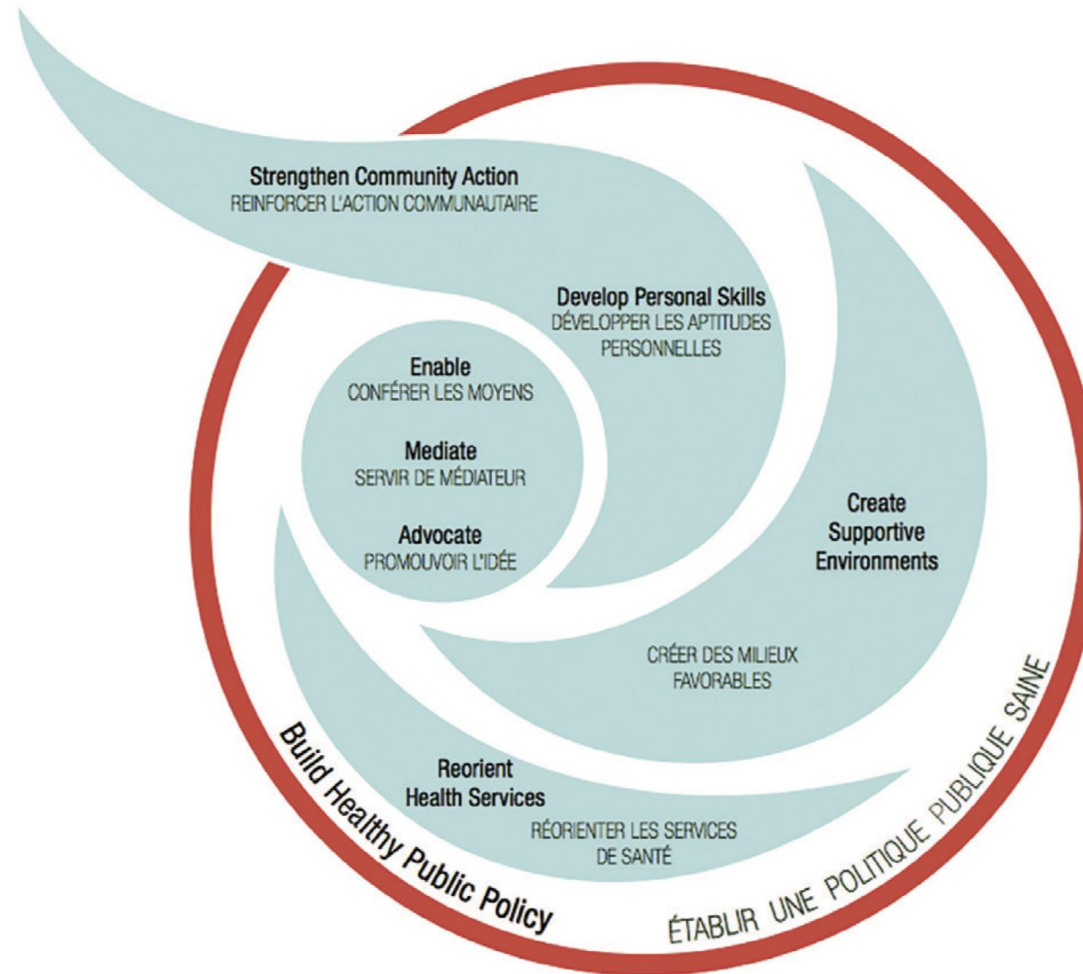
Strengthen Community Action
REINFORCER L'ACTION COMMUNAUTAIRE

Develop Personal Skills
DÉVELOPPER LES APTITUDES PERSONNELLES

Enable
CONFÉRER LES MOYENS

Mediate
SERVIR DE MÉDIATEUR

Advocate
PROMOUVOIR L'IDÉE

Create Supportive Environments

CRÉER DES MILIEUX FAVORABLES

Reorient Health Services

RÉORIENTER LES SERVICES DE SANTÉ

Build Healthy Public Policy

ÉTABLIR UNE POLITIQUE PUBLIQUE SAINE